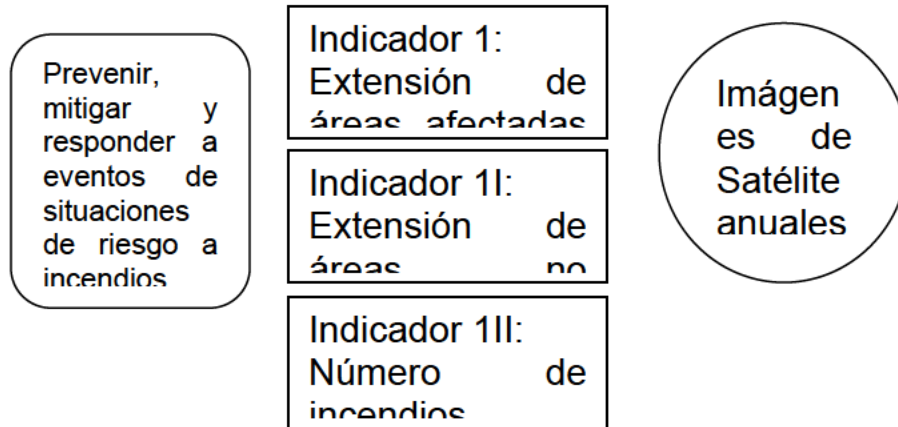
Prevenir, mitigar y responder a eventos de situaciones de riesgo a incendios

Indicador 1: Extensión de áreas afectadas

Indicador 1I: Extensión de áreas no

Indicador 1II: Número de incendios

Imágen es de Satélite anuales